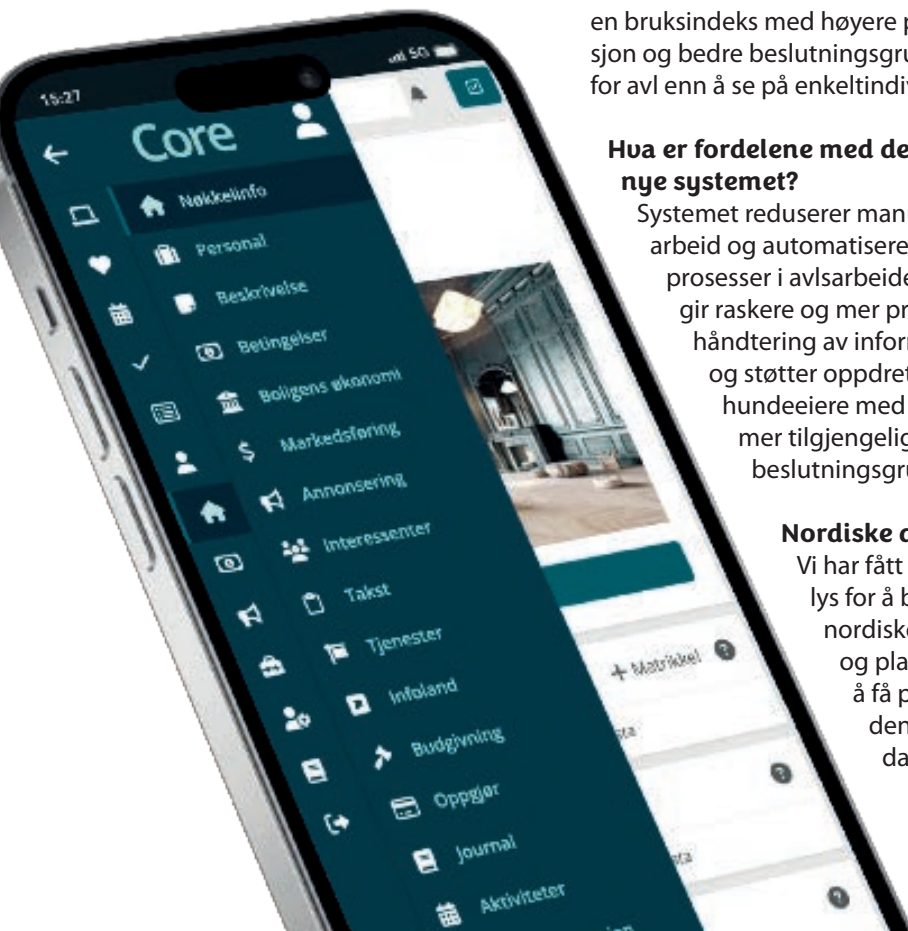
en bruksindeks med høyere p
sjon og bedre beslutningsgru
for avl enn å se på enkeltindiv

**Hva er fordelene med de nye systemet?**

Systemet reduserer man arbeid og automatisere prosesser i avlsarbeide gir raskere og mer pr håndtering av inforn og støtter oppdret hundeeiere med mer tilgjengelig beslutningsgru

**Nordiske c**

Vi har fått lys for å b nordiske og pla å få p den da

15:27

5G

Core

Nøkkelinfo

Personal

Beskrivelse

Betingelser

Boligens økonomi

Markedsføring

Annonsering

Interessenter

Takst

Tjenester

Infoland

Budgivning

Oppgjør

Journal

Aktiviteter

+ Matrikkel

sta

sta